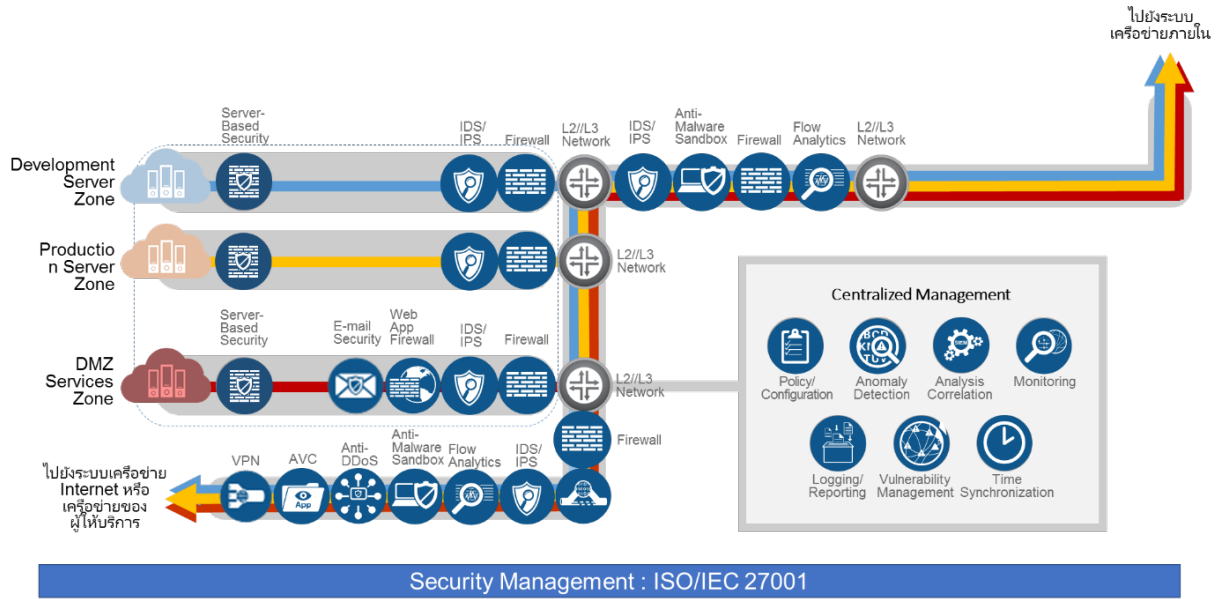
ไปยังระบบ
เครือข่ายภายใน

Server-Based Security

IDS/ IPS

Firewall

L2//L3 Network

IDS/ IPS

Anti-Malware Sandbox

Firewall

Flow Analytics

L2//L3 Network

Development Server Zone

Productio n Server Zone

L2//L3 Network

Centralized Management

Server-Based Security

E-mail Security

Web App Firewall

IDS/ IPS

Firewall

DMZ Services Zone

L2//L3 Network

Policy/ Configuration

Anomaly Detection

Analysis Correlation

Monitoring

Firewall

VPN

AVC

Anti-DDoS

Anti-Malware Sandbox

Flow Analytics

IDS/ IPS

ไปยังระบบเครือข่าย Internet หรือ เครือข่ายของ ผู้ให้บริการ

App

Logging/ Reporting

Vulnerability Management

Time Synchronization

Security Management : ISO/IEC 27001